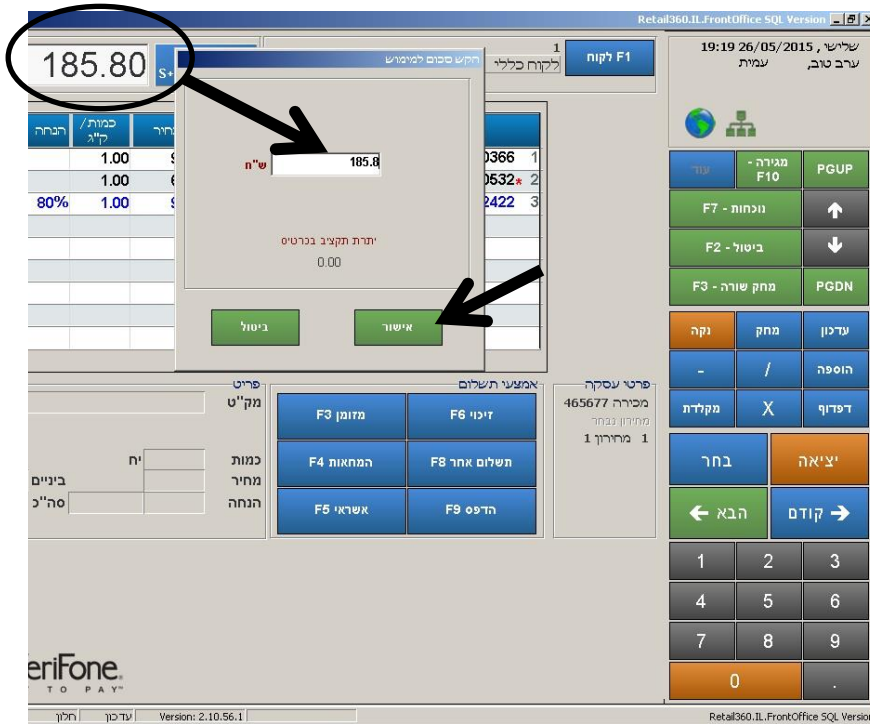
Retail360.IL.FrontOffice SQL Version

185.80

S+

הקש סכום למימוש

1

F1 לקוח

לקוח כללי

שלישי , 26/05/2015 19:19

ערב טוב, עמית

הנחה | כמות/ק"ג | מחיר

1.00

1.00

80% 1.00

0366 1

0532 2

2422 3

ש"ח 185.8

יתרת תקציב בכרטיס

0.00

ביטול

אישור

עוד

מגירה - F10

PGUP

F7 - נוכחות

F2 - ביטול

F3 - מחק שורה

PGDN

נקה

מחק

עדכון

-

/

הוספה

מקלדת

X

דפדוף

בחר

יציאה

הבא

קודם

1 2 3

4 5 6

7 8 9

0 .

פריט

מק"ט

כמות

מחיר

הנחה

יח

ביניים

סה"כ

אמצעי תשלום

מזומן F3

זיכוי F6

המחאות F4

תשלום אחר F8

אשראי F5

הדפסה F9

פרטי עסקה

465677 מכירה

מחירון נבחר

1 מחירון 1

eriFone.

TO PAY

חלון | עדכון | Version: 2.10.56.1

Retail360.IL.FrontOffice SQL Version